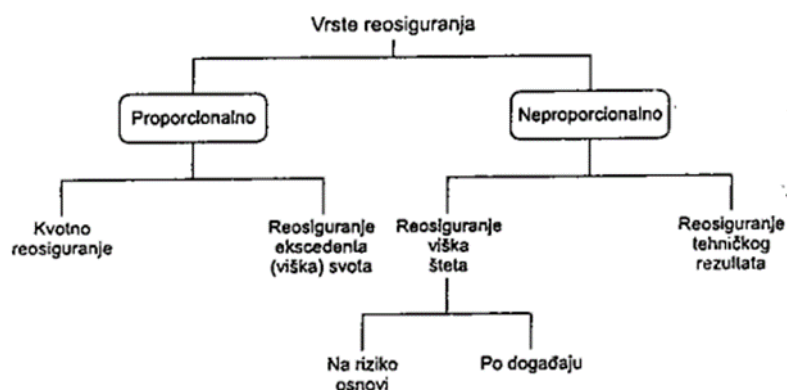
Vrste reosiguranja

Proporcionalno

Neproporcionalno

Kvotno reosiguranje

Reosiguranje ekscedenta (viška) svota

Reosiguranje viška šteta

Reosiguranje tehničkog rezultata

Na riziko osnovi

Po događaju